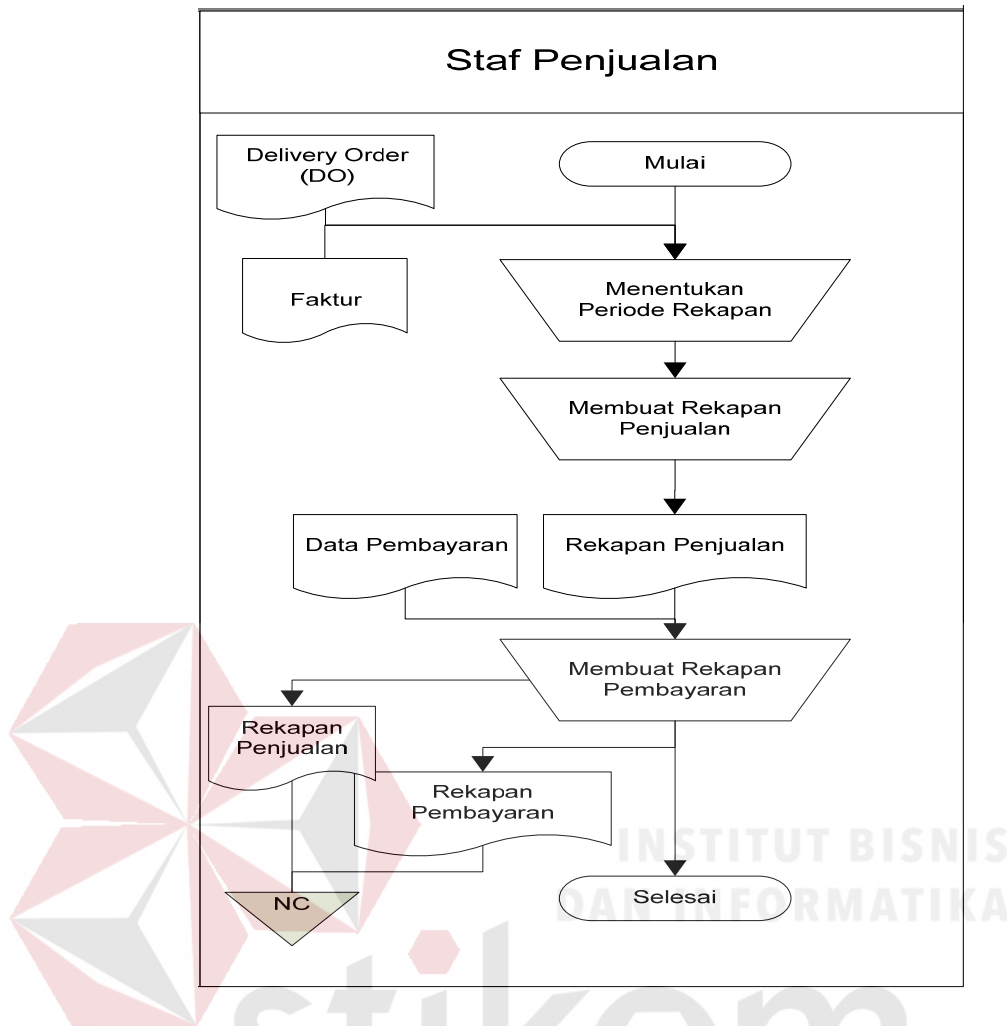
Staf Penjualan

Delivery Order (DO)

Mulai

Faktur

Menentukan Periode Rekapan

Membuat Rekapan Penjualan

Data Pembayaran

Rekapan Penjualan

Membuat Rekapan Pembayaran

Rekapan Penjualan

Rekapan Pembayaran

NC

Selesai

INSTITUT BISNIS DAN INFORMATIKA

stikom